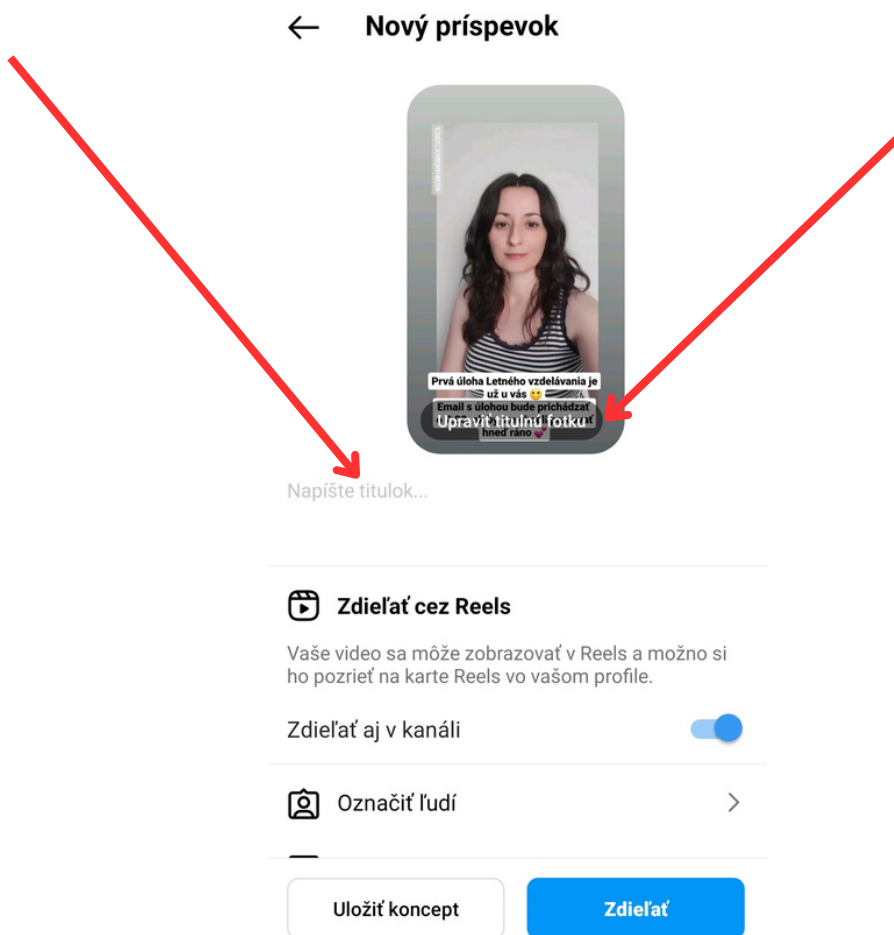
Nový príspevok

Prvá úloha Letného vzdelávania je už u vás 🙂
Email s úlohou bude prichádzať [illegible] hneď ráno 💜

Upraviť titulnú fotku

Napíšte titulok...

Zdieľať cez Reels

Vaše video sa môže zobrazovať v Reels a možno si ho pozrieť na karte Reels vo vašom profile.

Zdieľať aj v kanáli

Označiť ľudí

Uložiť koncept

Zdieľať